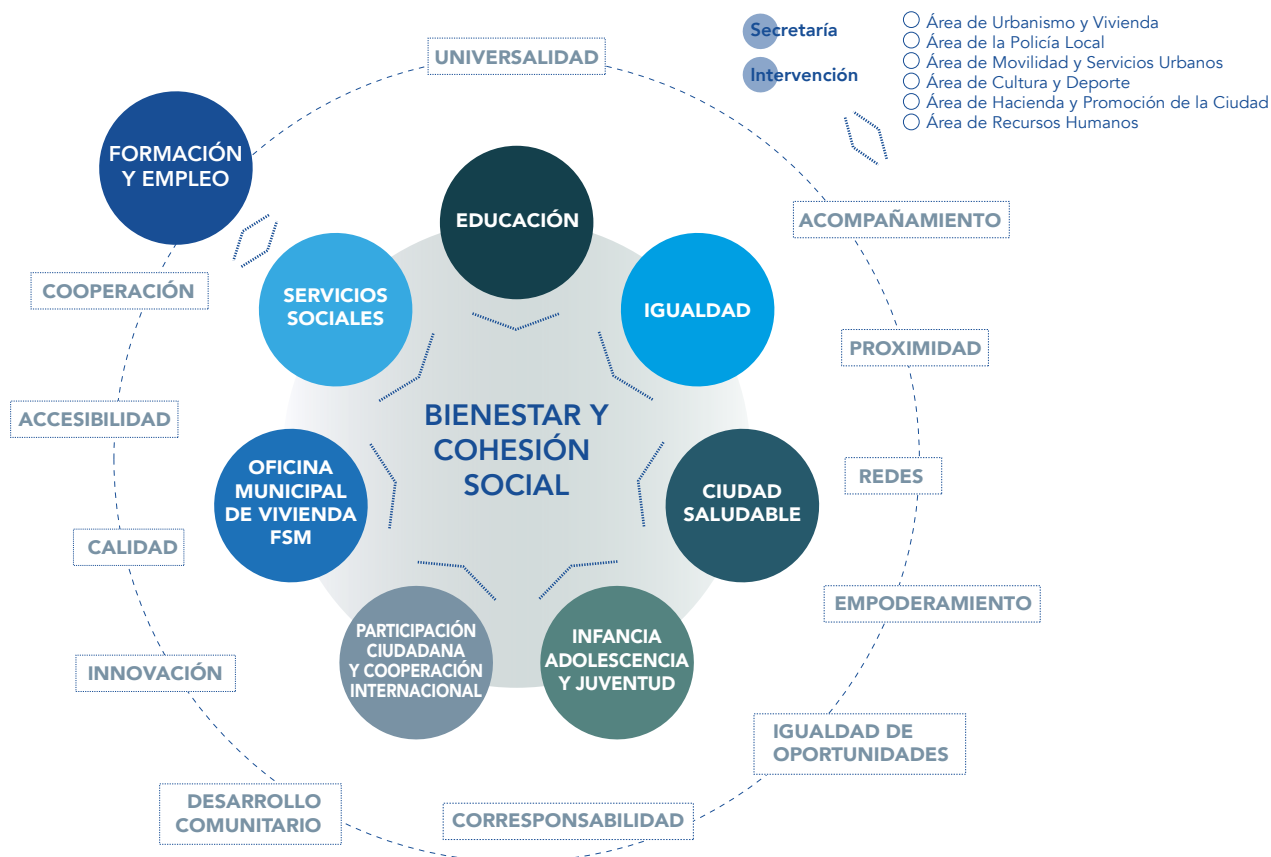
Secretaría
Intervención

○ Área de Urbanismo y Vivienda
○ Área de la Policía Local
○ Área de Movilidad y Servicios Urbanos
○ Área de Cultura y Deporte
○ Área de Hacienda y Promoción de la Ciudad
○ Área de Recursos Humanos

UNIVERSALIDAD

FORMACIÓN Y EMPLEO

EDUCACIÓN

SERVICIOS SOCIALES

IGUALDAD

BIENESTAR Y COHESIÓN SOCIAL

OFICINA MUNICIPAL DE VIVIENDA FSM

CIUDAD SALUDABLE

PARTICIPACIÓN CIUDADANA Y COOPERACIÓN INTERNACIONAL

INFANCIA ADOLESCENCIA Y JUVENTUD

ACOMPAÑAMIENTO

COOPERACIÓN

PROXIMIDAD

ACCESIBILIDAD

REDES

CALIDAD

EMPODERAMIENTO

INNOVACIÓN

IGUALDAD DE OPORTUNIDADES

DESARROLLO COMUNITARIO

CORRESPONSABILIDAD